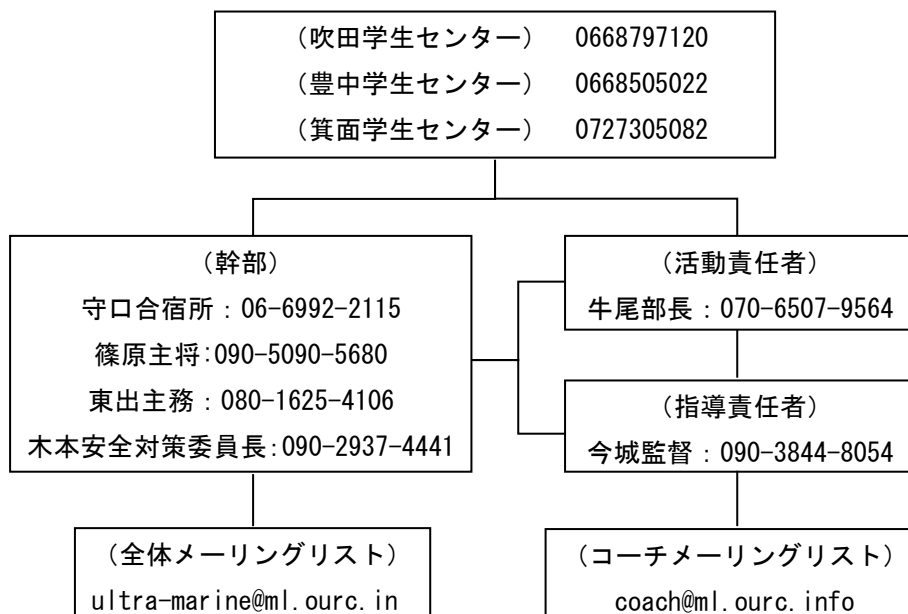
（吹田学生センター）　0668797120
（豊中学生センター）　0668505022
（箕面学生センター）　0727305082

（幹部）
守口合宿所：06-6992-2115
篠原主将:090-5090-5680
東出主務：080-1625-4106
木本安全対策委員長:090-2937-4441

（活動責任者）
牛尾部長：070-6507-9564

（指導責任者）
今城監督：090-3844-8054

（全体メーリングリスト）
ultra-marine@ml.ourc.in

（コーチメーリングリスト）
coach@ml.ourc.info